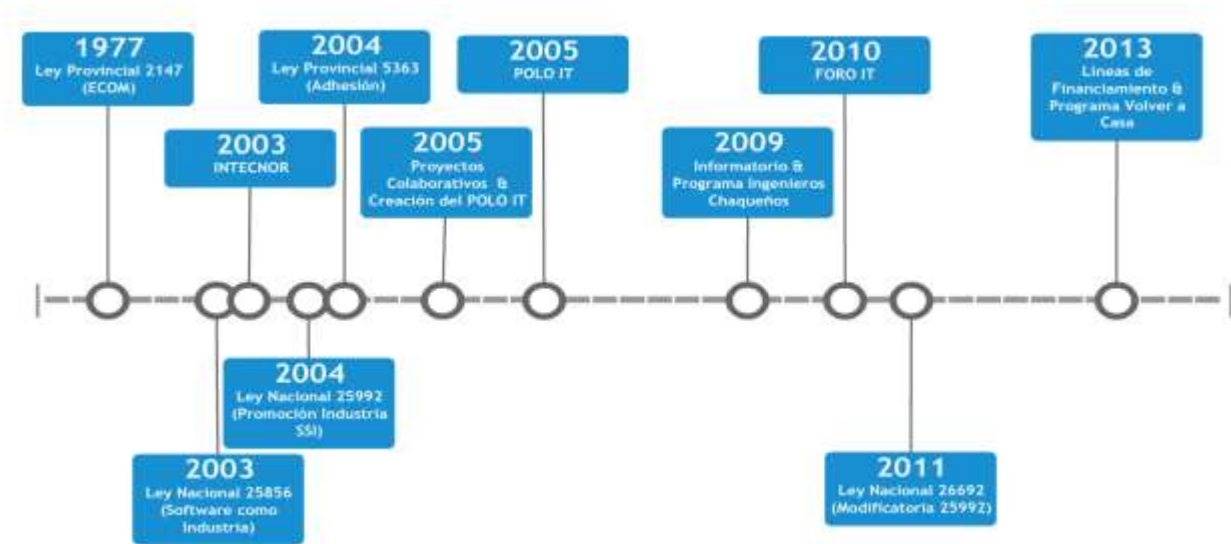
1977
Ley Provincial 2147 (ECOM)

2003
INTECNOR

2004
Ley Provincial 5363 (Adhesión)

2005
Proyectos Colaborativos & Creación del POLO IT

2005
POLO IT

2009
Informatorio & Programa Ingenieros Chaqueños

2010
FORO IT

2013
Lineas de Financiamiento & Programa Volver a Casa

2004
Ley Nacional 25992 (Promoción Industria SSI)

2003
Ley Nacional 25856 (Software como Industria)

2011
Ley Nacional 26692 (Modificatoria 25992)